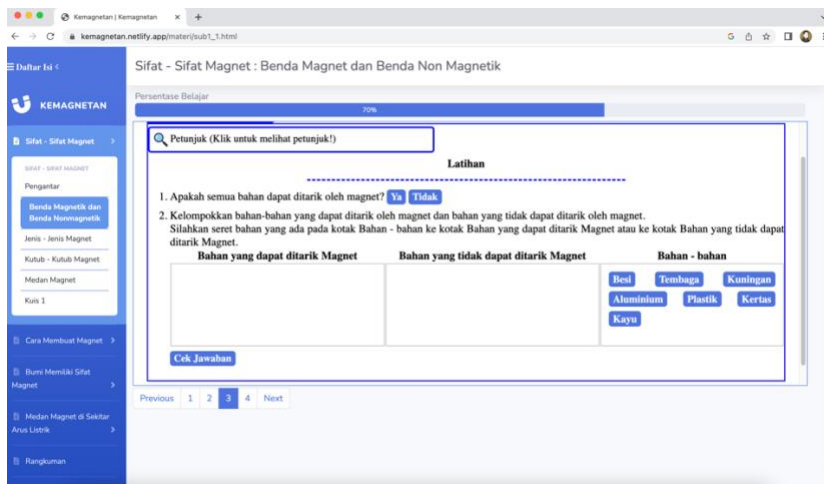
Kemagnetan | Kemagnetan

kemagnetan.netlify.app/materi/sub1_1.html

≡ Daftar Isi <

KEMAGNETAN

Sifat - Sifat Magnet >

SIFAT - SIFAT MAGNET

Pengantar

Benda Magnetik dan Benda Nonmagnetik

Jenis - Jenis Magnet

Kutub - Kutub Magnet

Medan Magnet

Kuis 1

Cara Membuat Magnet >

Bumi Memiliki Sifat Magnet >

Medan Magnet di Sekitar Arus Listrik >

Rangkuman

Sifat - Sifat Magnet : Benda Magnet dan Benda Non Magnetik

Persentase Belajar

70%

Petunjuk (Klik untuk melihat petunjuk!)

Latihan

1. Apakah semua bahan dapat ditarik oleh magnet? Ya Tidak

2. Kelompokkan bahan-bahan yang dapat ditarik oleh magnet dan bahan yang tidak dapat ditarik oleh magnet. Silahkan seret bahan yang ada pada kotak Bahan - bahan ke kotak Bahan yang dapat ditarik Magnet atau ke kotak Bahan yang tidak dapat ditarik Magnet.

| Bahan yang dapat ditarik Magnet | Bahan yang tidak dapat ditarik Magnet | Bahan - bahan |
|---|---|---|
| | | Besi Tembaga Kuningan Aluminium Plastik Kertas Kayu |

Cek Jawaban

Previous 1 2 3 4 Next